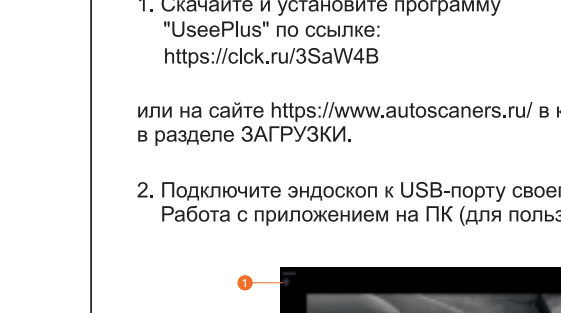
1. Скачайте и установите программу "UseePlus" по ссылке: https://clck.ru/3SaW4B

или на сайте https://www.autoscaners.ru/ в к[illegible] в разделе ЗАГРУЗКИ.

2. Подключите эндоскоп к USB-порту свое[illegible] Работа с приложением на ПК (для польз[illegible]

1